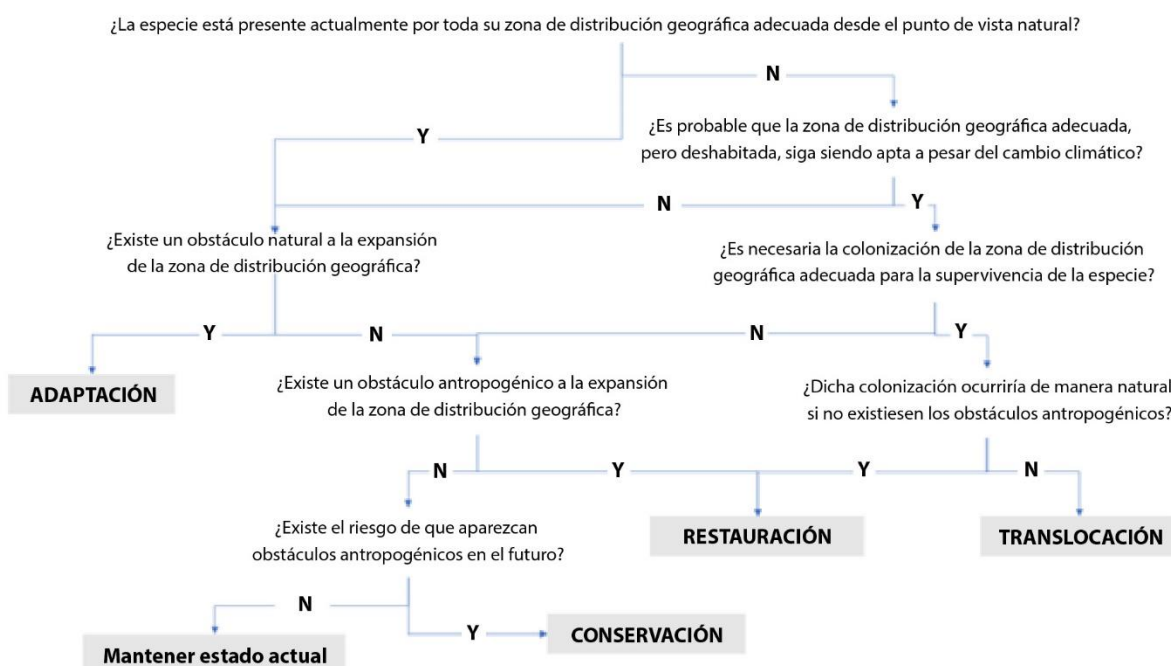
¿La especie está presente actualmente por toda su zona de distribución geográfica adecuada desde el punto de vista natural?

N

Y

¿Es probable que la zona de distribución geográfica adecuada, pero deshabitada, siga siendo apta a pesar del cambio climático?

N

Y

¿Existe un obstáculo natural a la expansión de la zona de distribución geográfica?

¿Es necesaria la colonización de la zona de distribución geográfica adecuada para la supervivencia de la especie?

Y

N

N

Y

ADAPTACIÓN

¿Existe un obstáculo antropogénico a la expansión de la zona de distribución geográfica?

¿Dicha colonización ocurriría de manera natural si no existiesen los obstáculos antropogénicos?

N

Y

Y

N

¿Existe el riesgo de que aparezcan obstáculos antropogénicos en el futuro?

RESTAURACIÓN

TRANSLOCACIÓN

N

Y

CONSERVACIÓN

Mantener estado actual